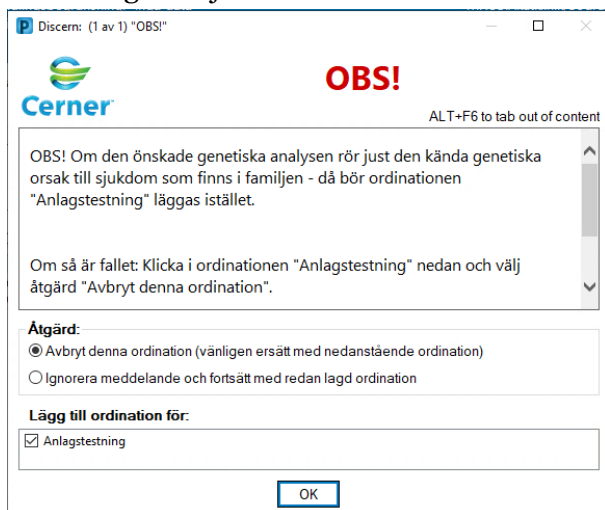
Discern: (1 av 1) "OBS!"

Cerner

OBS!

ALT+F6 to tab out of content

OBS! Om den önskade genetiska analysen rör just den kända genetiska orsak till sjukdom som finns i familjen - då bör ordinationen "Anlagstestning" läggas istället.

Om så är fallet: Klicka i ordinationen "Anlagstestning" nedan och välj åtgärd "Avbryt denna ordination".

Åtgärd:

Avbryt denna ordination (vänligen ersätt med nedanstående ordination)

Ignorera meddelande och fortsätt med redan lagd ordination

Lägg till ordination för:

Anlagstestning

OK